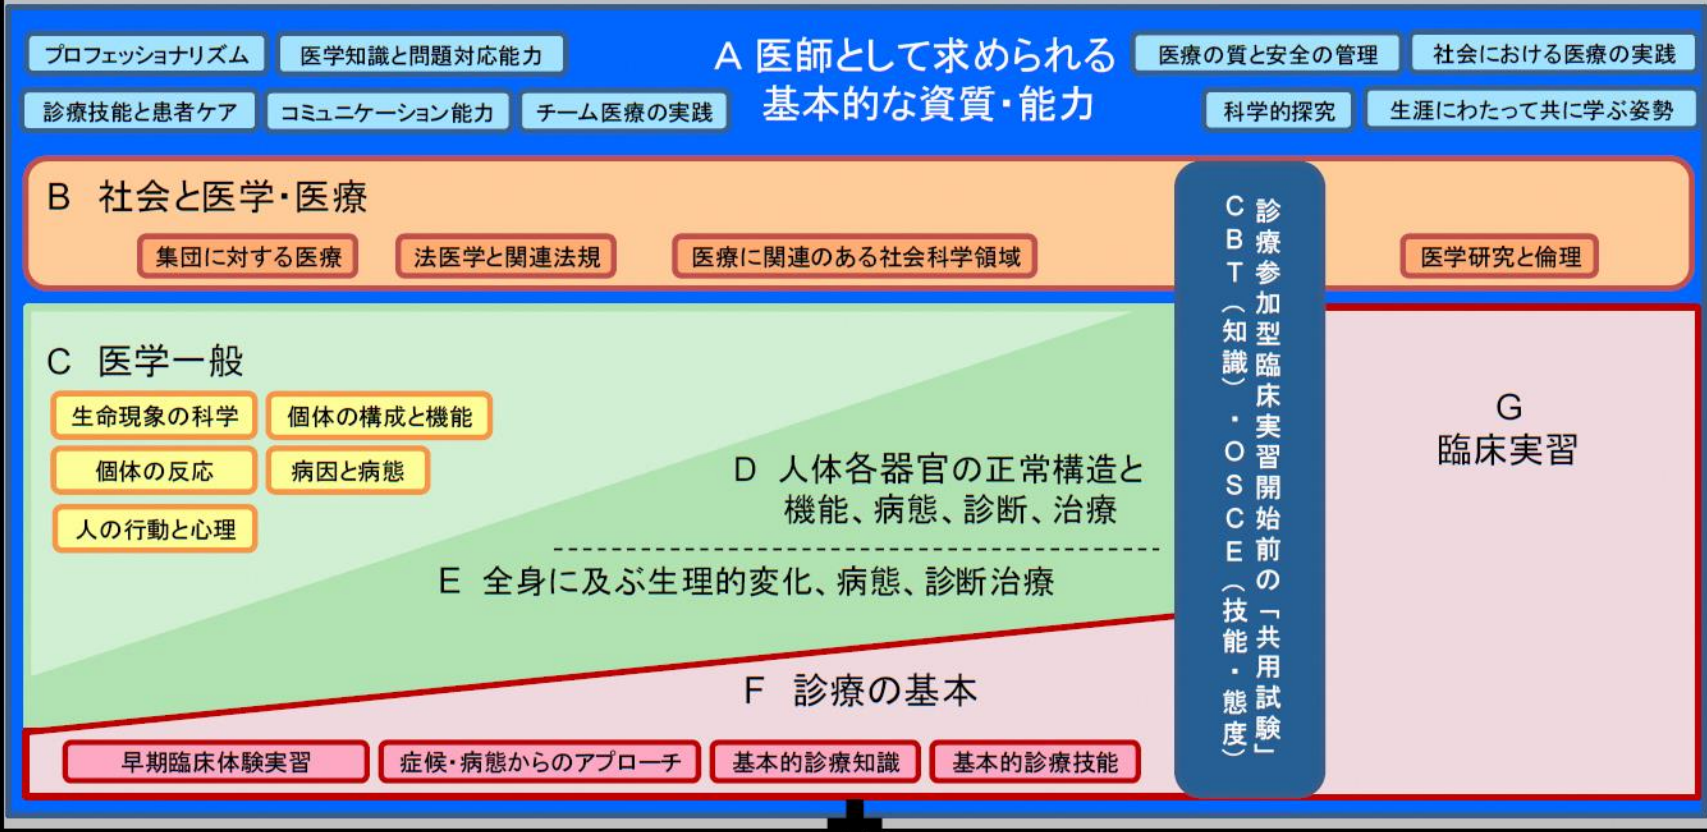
プロフェッショナリズム　医学知識と問題対応能力

診療技能と患者ケア　コミュニケーション能力　チーム医療の実践

A 医師として求められる基本的な資質・能力

医療の質と安全の管理　社会における医療の実践

科学的探究　生涯にわたって共に学ぶ姿勢

B 社会と医学・医療

集団に対する医療　法医学と関連法規　医療に関連のある社会科学領域　医学研究と倫理

診療参加型臨床実習開始前の「共用試験」

CBT（知識）・OSCE（技能・態度）

C 医学一般

生命現象の科学　個体の構成と機能

個体の反応　病因と病態

人の行動と心理

D 人体各器官の正常構造と機能、病態、診断、治療

E 全身に及ぶ生理的変化、病態、診断治療

F 診療の基本

早期臨床体験実習　症候・病態からのアプローチ　基本的診療知識　基本的診療技能

G 臨床実習